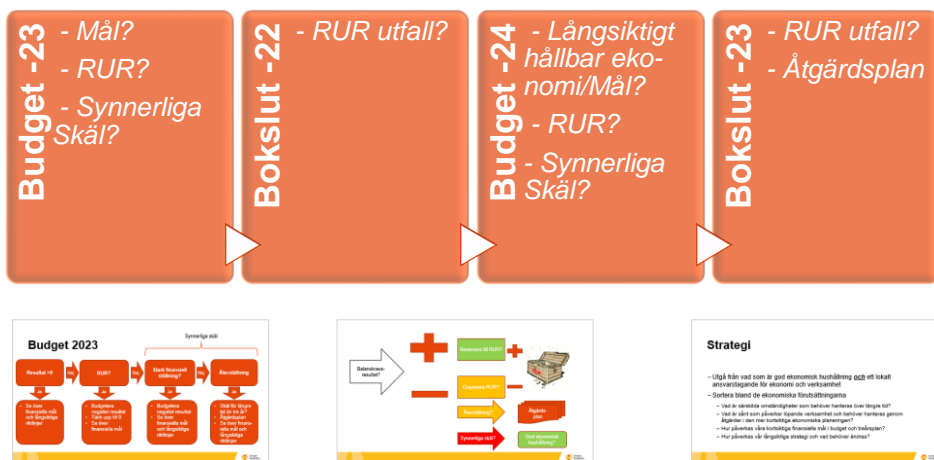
Budget -23

- Mål?

- RUR?

- Synnerliga Skäl?

Bokslut -22

- RUR utfall?

Budget -24

- Långsiktigt hållbar ekonomi/Mål?

- RUR?

- Synnerliga Skäl?

Bokslut -23

- RUR utfall?

- Åtgärdsplan

Budget 2023

Synnerliga skäl

Resultat >0

RUR?

Stark finansiell ställning?

Återställning

Balanskravsresultat?

Reservera till RUR?

Disponera RUR?

Åtgärdsplan

Synnerliga skäl?

God ekonomisk hushållning?

Strategi

– Utgå från vad som är god ekonomisk hushållning och ett lokalt ansvarstagande för ekonomi och verksamhet

– Sortera bland de ekonomiska förutsättningarna

– Vad är särskilda omständigheter som behöver hanteras över längre tid?

– Vad är sånt som påverkar löpande verksamhet och behöver hanteras genom åtgärder i den mer kortsiktiga ekonomiska planeringen?

– Hur påverkas våra kortsiktiga finansiella mål i budget och treårsplan?

– Hur påverkas vår långsiktiga strategi och vad behöver ändras?